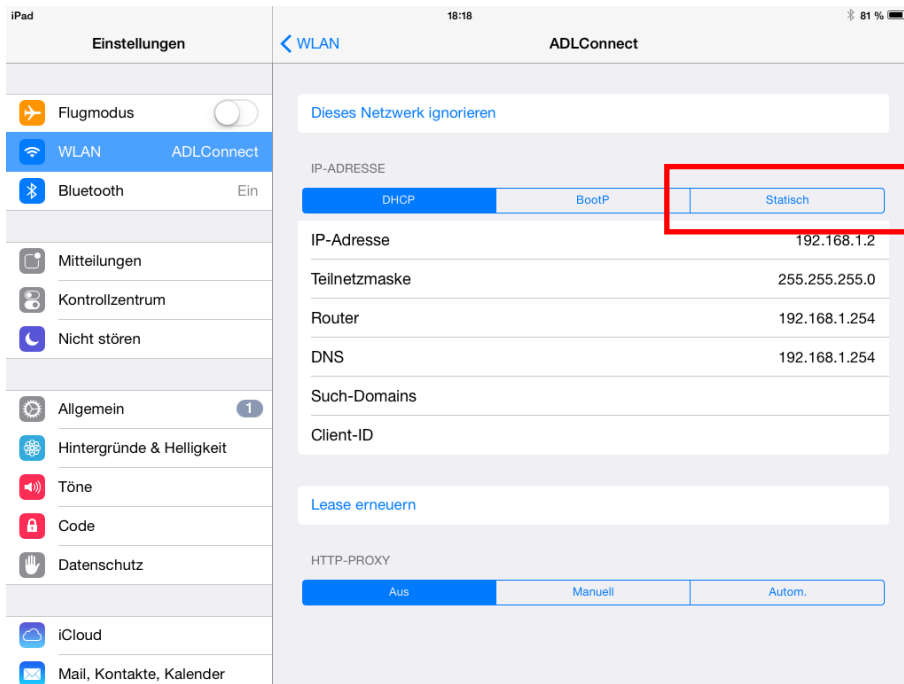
iPad
18:18
81 %

Einstellungen

Flugmodus
WLAN ADLConnect
Bluetooth Ein

Mitteilungen
Kontrollzentrum
Nicht stören

Allgemein 1
Hintergründe & Helligkeit
Töne
Code
Datenschutz

iCloud
Mail, Kontakte, Kalender

< WLAN
ADLConnect

Dieses Netzwerk ignorieren

IP-ADRESSE

| DHCP | BootP | Statisch |
|---|---|---|

| | |
|---|---|
| IP-Adresse | 192.168.1.2 |
| Teilnetzmaske | 255.255.255.0 |
| Router | 192.168.1.254 |
| DNS | 192.168.1.254 |
| Such-Domains | |
| Client-ID | |

Lease erneuern

HTTP-PROXY

| Aus | Manuell | Autom. |
|---|---|---|